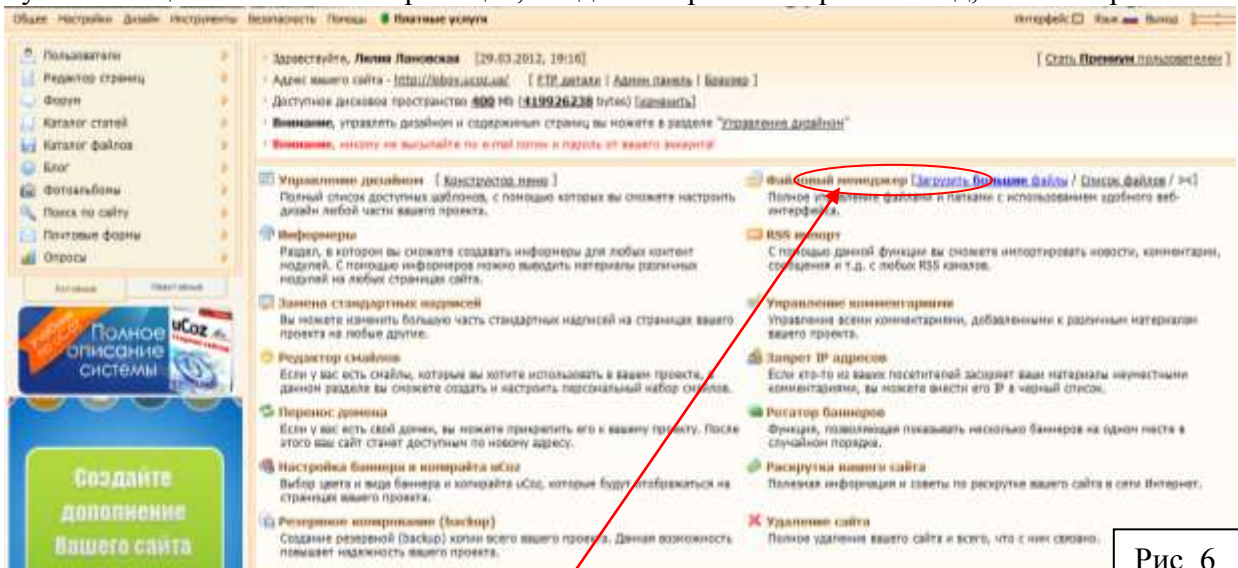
Общее Настройки Дизайн Инструменты Безопасность Помощь Платные услуги
Интерфейс Язык Выход

Пользователи
Редактор страниц
Форум
Каталог статей
Каталог файлов
Блог
Фотоальбомы
Поиск по сайту
Почтовые формы
Опросы

Полное описание системы

Создайте дополнение Вашего сайта

Здравствуйте, Лилия Лановская [29.03.2012, 19:16]
[ Стать Премиум пользователем ]
Адрес вашего сайта - http://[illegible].ucoz.ua/ [ FTP детали | Админ панель | Браузер ]
Доступное дисковое пространство 400 Mb [419926238 bytes] [изменить]
Внимание, управлять дизайном и содержимым страниц вы можете в разделе "Управление дизайном"
Внимание, никому не высылайте по e-mail логин и пароль от вашего аккаунта!

Управление дизайном [ Конструктор меню ]
Полный список доступных шаблонов, с помощью которых вы сможете настроить дизайн любой части вашего проекта.

Информеры
Раздел, в котором вы сможете создавать информеры для любых контент модулей. С помощью информеров можно выводить материалы различных модулей на любых страницах сайта.

Замена стандартных надписей
Вы можете изменить большую часть стандартных надписей на страницах вашего проекта на любые другие.

Редактор смайлов
Если у вас есть смайлы, которые вы хотите использовать в вашем проекте, в данном разделе вы сможете создать и настроить персональный набор смайлов.

Перенос домена
Если у вас есть свой домен, вы можете прикрепить его к вашему проекту. После этого ваш сайт станет доступным по новому адресу.

Настройка баннера и копирайта uCoz
Выбор цвета и вида баннера и копирайта uCoz, которые будут отображаться на страницах вашего проекта.

Резервное копирование (backup)
Создание резервной (backup) копии всего вашего проекта. Данная возможность повышает надежность вашего проекта.

Файловый менеджер [Загрузить большие файлы / Список файлов / ><]
Полное управление файлами и папками с использованием удобного веб-интерфейса.

RSS импорт
С помощью данной функции вы сможете импортировать новости, комментарии, сообщения и т.д. с любых RSS каналов.

Управление комментариями
Управление всеми комментариями, добавленными к различным материалам вашего проекта.

Запрет IP адресов
Если кто-то из ваших посетителей засоряет ваши материалы неуместными комментариями, вы можете внести его IP в черный список.

Ротатор баннеров
Функция, позволяющая показывать несколько баннеров на одном месте в случайном порядке.

Раскрутка вашего сайта
Полезная информация и советы по раскрутке вашего сайта в сети Интернет.

Удаление сайта
Полное удаление вашего сайта и всего, что с ним связано.

Рис. 6